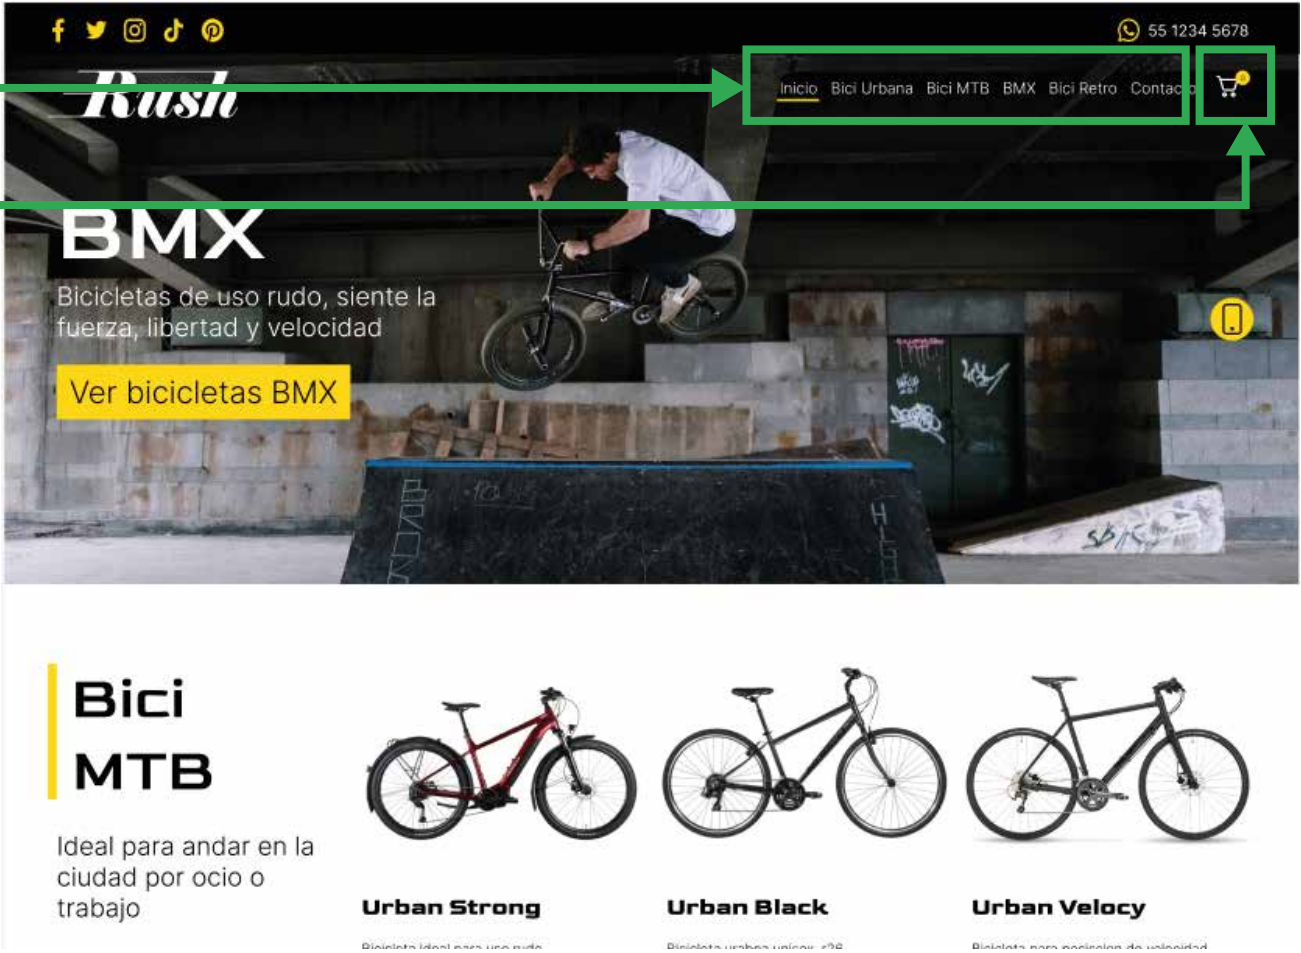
55 1234 5678

Rush

Inicio Bici Urbana Bici MTB BMX Bici Retro Contac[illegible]

BMX

Bicicletas de uso rudo, siente la fuerza, libertad y velocidad

Ver bicicletas BMX

Bici MTB

Ideal para andar en la ciudad por ocio o trabajo

Urban Strong

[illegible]

Urban Black

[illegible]

Urban Velocy

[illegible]